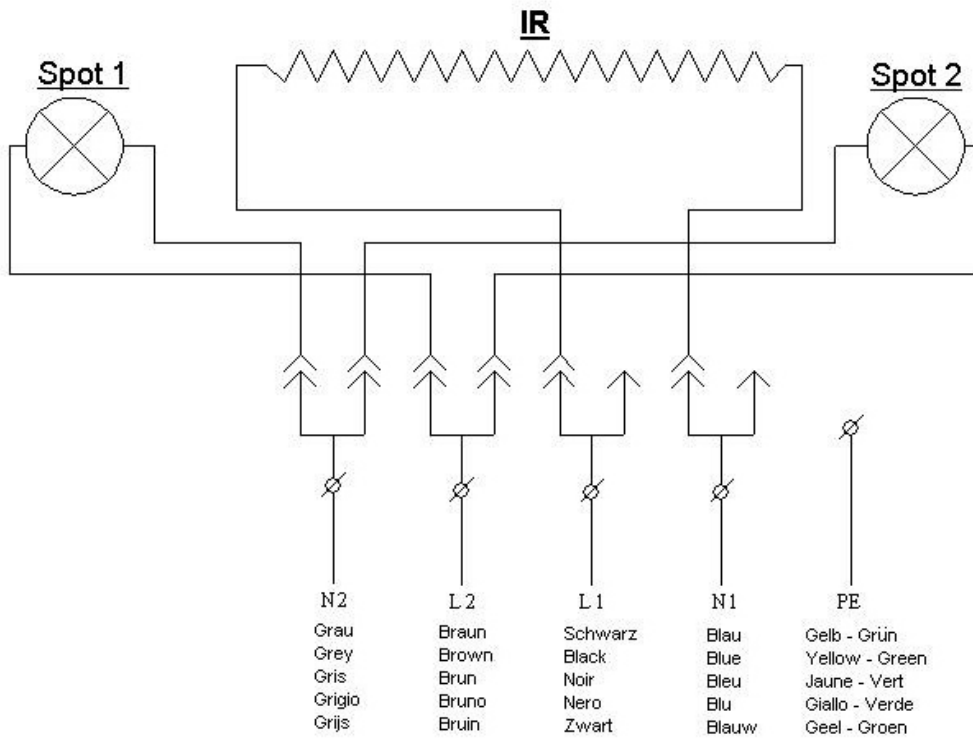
IR

Spot 1

Spot 2

N2
Grau
Grey
Gris
Grigio
Grijs

L 2
Braun
Brown
Brun
Bruno
Bruin

L 1
Schwarz
Black
Noir
Nero
Zwart

N1
Blau
Blue
Bleu
Blu
Blauw

PE
Gelb - Grün
Yellow - Green
Jaune - Vert
Giallo - Verde
Geel - Groen